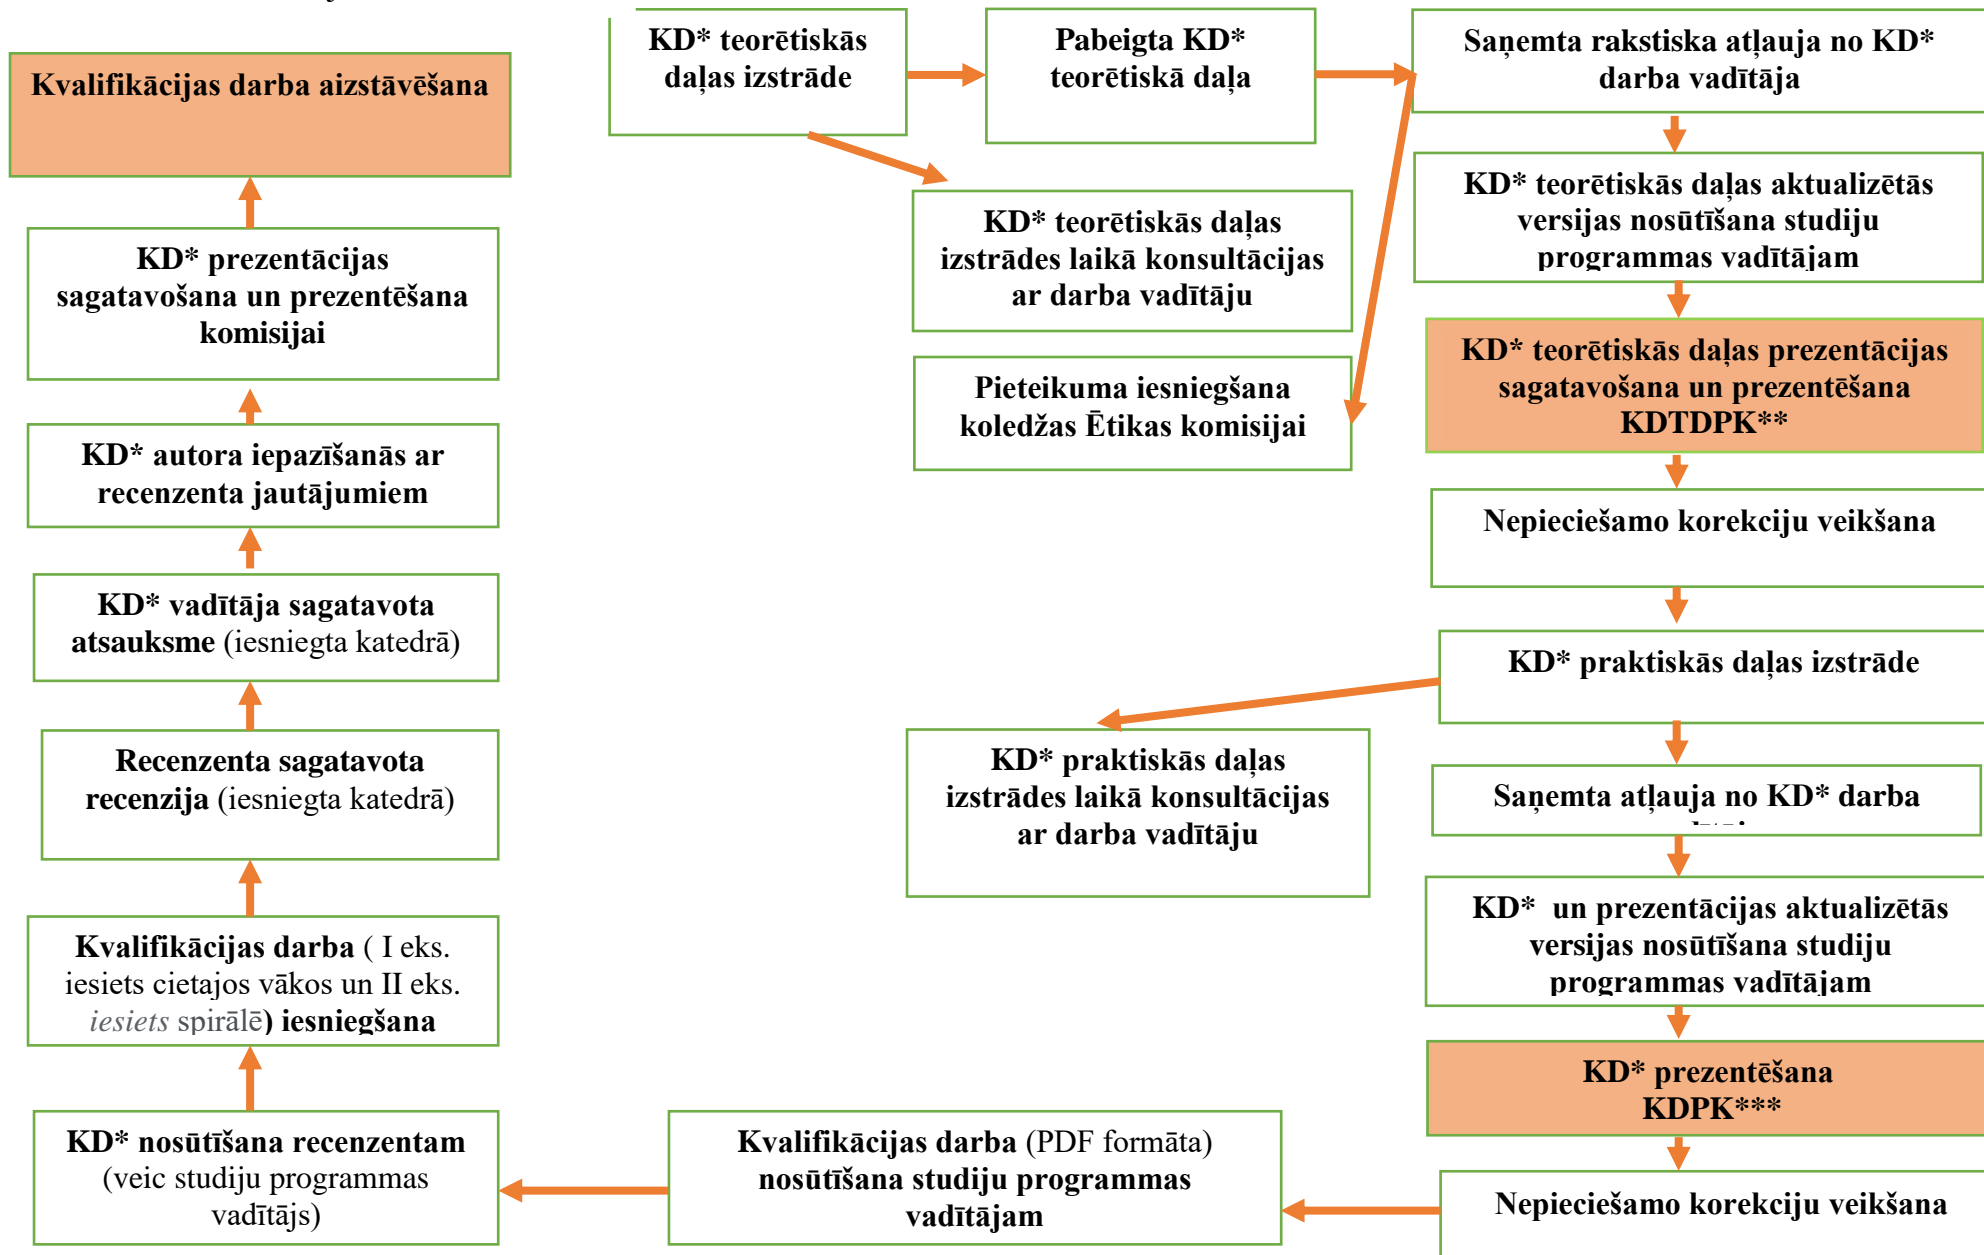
KD* teorētiskās daļas izstrāde

Pabeigta KD* teorētiskā daļa

Saņemta rakstiska atļauja no KD* darba vadītāja

KD* teorētiskās daļas izstrādes laikā konsultācijas ar darba vadītāju

KD* teorētiskās daļas aktualizētās versijas nosūtīšana studiju programmas vadītājam

Pieteikuma iesniegšana koledžas Ētikas komisijai

KD* teorētiskās daļas prezentācijas sagatavošana un prezentēšana KDTDPK**

Nepieciešamo korekciju veikšana

KD* praktiskās daļas izstrāde

KD* praktiskās daļas izstrādes laikā konsultācijas ar darba vadītāju

Saņemta atļauja no KD* darba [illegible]

KD* un prezentācijas aktualizētās versijas nosūtīšana studiju programmas vadītājam

KD* prezentēšana KDPK***

Nepieciešamo korekciju veikšana

Kvalifikācijas darba (PDF formātā) nosūtīšana studiju programmas vadītājam

KD* nosūtīšana recenzentam (veic studiju programmas vadītājs)

Kvalifikācijas darba ( I eks. iesiets cietajos vākos un II eks. iesiets spirālē) iesniegšana

Recenzenta sagatavota recenzija (iesniegta katedrā)

KD* vadītāja sagatavota atsauksme (iesniegta katedrā)

KD* autora iepazīšanās ar recenzenta jautājumiem

KD* prezentācijas sagatavošana un prezentēšana komisijai

Kvalifikācijas darba aizstāvēšana